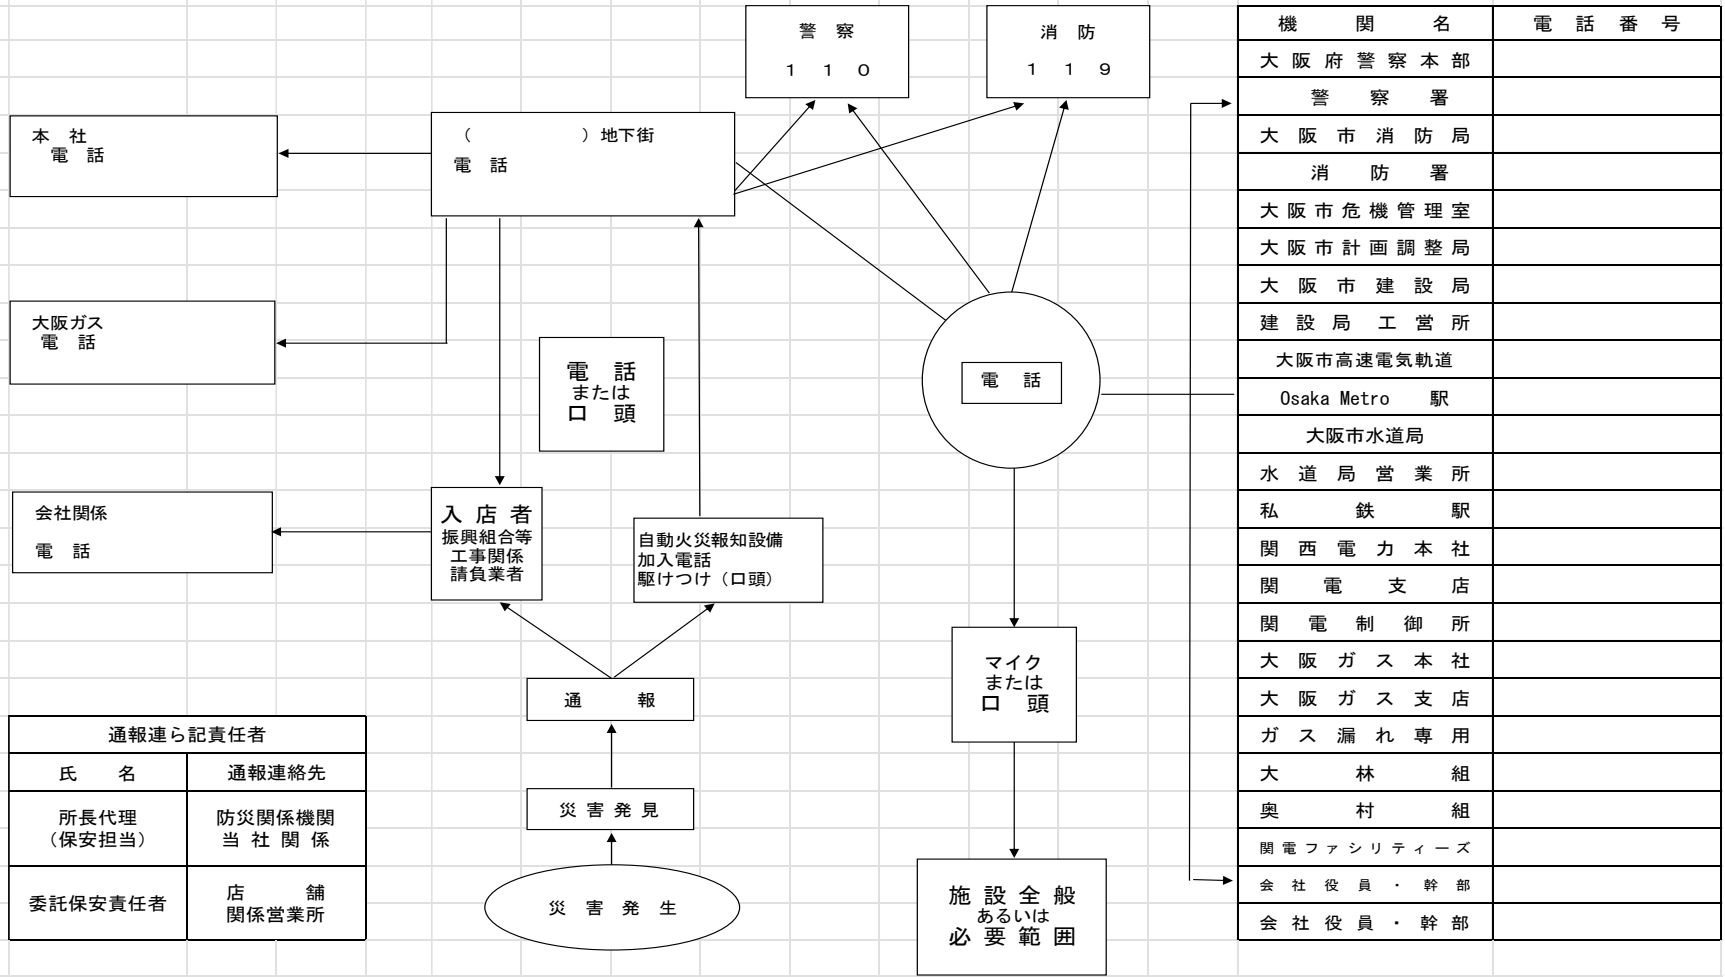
警　察
１　１　０

消　防
１　１　９

本　社
電　話

（　　　　　）地下街
電　話

大阪ガス
電　話

電　話
または
口　頭

電　話

会社関係
電　話

入 店 者
振興組合等
工事関係
請負業者

自動火災報知設備
加入電話
駆けつけ（口頭）

マイク
または
口　頭

通　　報

災 害 発 見

災 害 発 生

施 設 全 般
あるいは
必 要 範 囲

| 通報連ら記責任者 | |
|---|---|
| 氏　　名 | 通報連絡先 |
| 所長代理（保安担当） | 防災関係機関　当 社 関 係 |
| 委託保安責任者 | 店　　舗　関係営業所 |

| 機　関　名 | 電 話 番 号 |
|---|---|
| 大 阪 府 警 察 本 部 | |
| 警　察　署 | |
| 大 阪 市 消 防 局 | |
| 消　防　署 | |
| 大 阪 市 危 機 管 理 室 | |
| 大 阪 市 計 画 調 整 局 | |
| 大 阪 市 建 設 局 | |
| 建 設 局 工 営 所 | |
| 大阪市高速電気軌道 | |
| Osaka Metro　駅 | |
| 大阪市水道局 | |
| 水 道 局 営 業 所 | |
| 私　鉄　駅 | |
| 関 西 電 力 本 社 | |
| 関　電　支　店 | |
| 関 電 制 御 所 | |
| 大 阪 ガ ス 本 社 | |
| 大 阪 ガ ス 支 店 | |
| ガ ス 漏 れ 専 用 | |
| 大　林　組 | |
| 奥　村　組 | |
| 関 電 ファシリティーズ | |
| 会 社 役 員 ・ 幹 部 | |
| 会 社 役 員 ・ 幹 部 | |